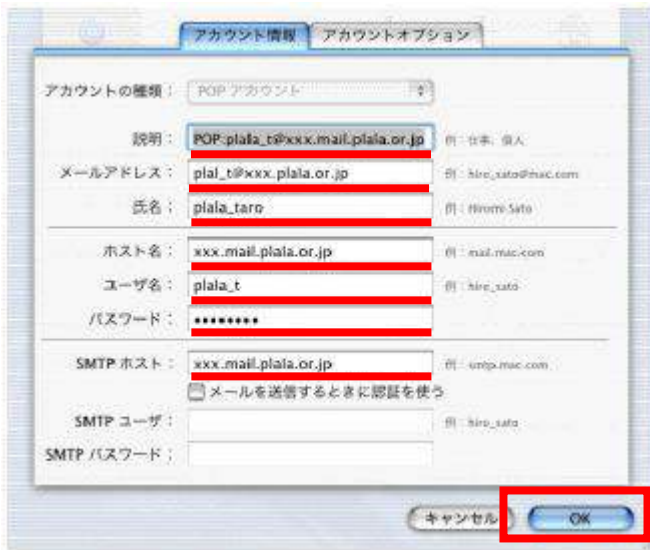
アカウント情報　アカウントオプション

アカウントの種類：　POP アカウント

説明：　POP:plala_t@xxx.mail.plala.or.jp　例：仕事、個人

メールアドレス：　plal_t@xxx.plala.or.jp　例：hiro_sato@mac.com

氏名：　plala_taro　例：Hiromi Sato

ホスト名：　xxx.mail.plala.or.jp　例：mail.mac.com

ユーザ名：　plala_t　例：hiro_sato

パスワード：　•••••••••

SMTP ホスト：　xxx.mail.plala.or.jp　例：smtp.mac.com

メールを送信するときに認証を使う

SMTP ユーザ：　例：hiro_sato

SMTP パスワード：

キャンセル　OK